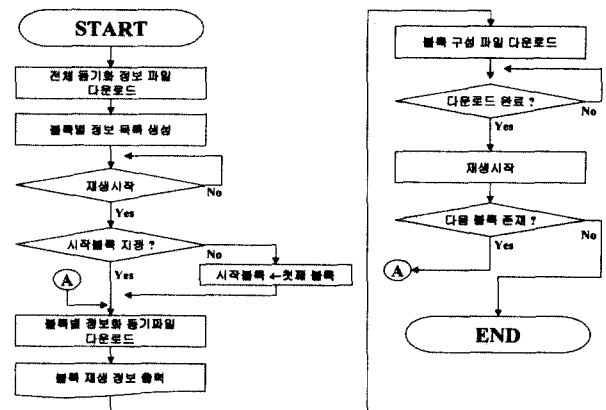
START

전체 동기화 정보 파일 다운로드

블록별 정보 목록 생성

재생시작

No

Yes

시작블록 지정 ?

No

Yes

시작블록 ← 첫째 블록

A

블록별 정보와 동기파일 다운로드

블록 재생 정보 출력

블록 구성 파일 다운로드

다운로드 완료 ?

No

Yes

재생시작

다음 블록 존재 ?

No

Yes

A

END